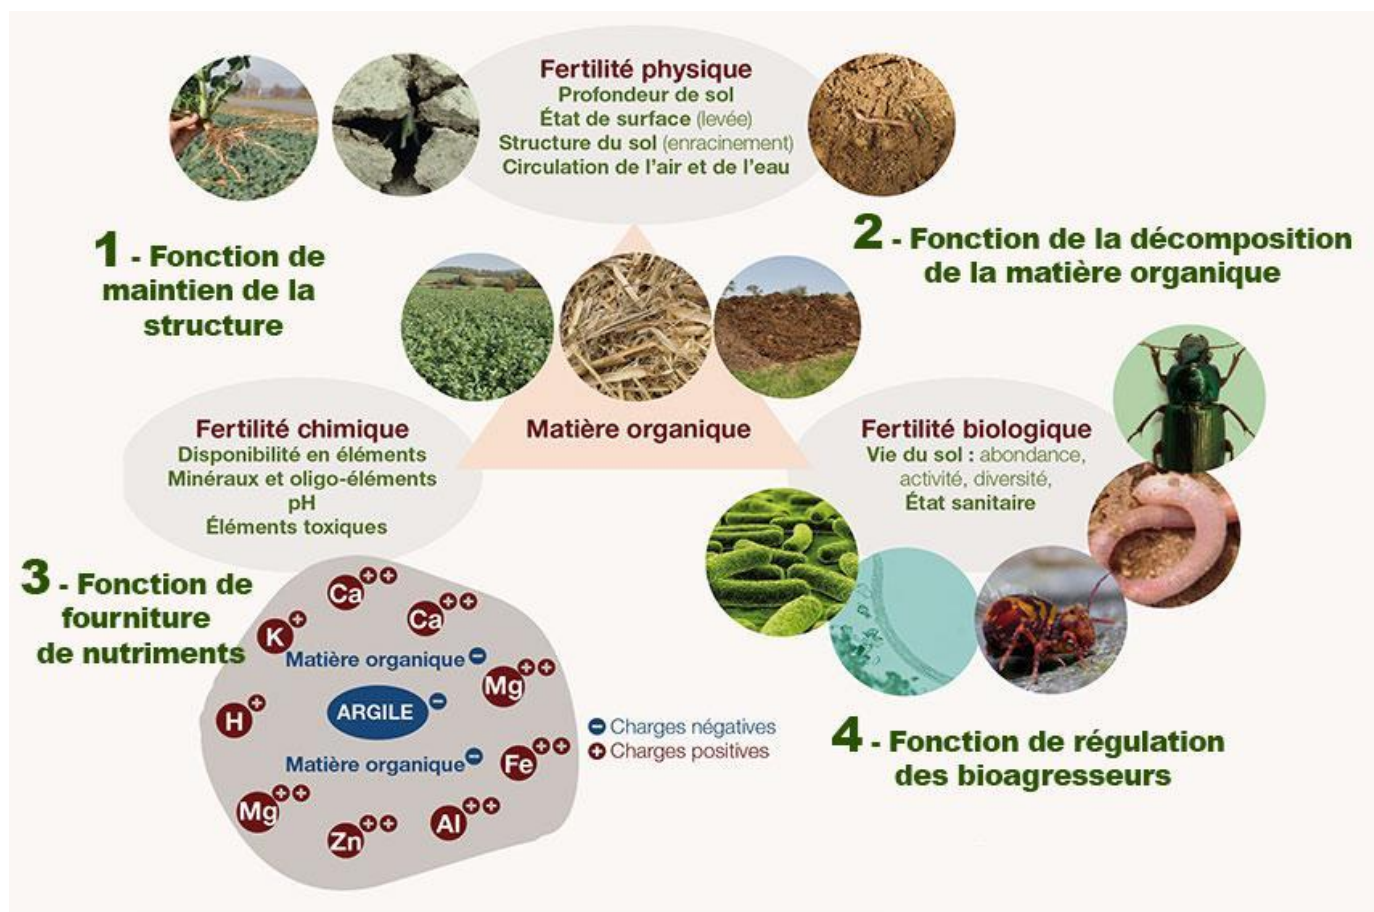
Fertilité physique
Profondeur de sol
État de surface (levée)
Structure du sol (enracinement)
Circulation de l'air et de l'eau

1 - Fonction de maintien de la structure

2 - Fonction de la décomposition de la matière organique

Matière organique

Fertilité chimique
Disponibilité en éléments
Minéraux et oligo-éléments
pH
Éléments toxiques

Fertilité biologique
Vie du sol : abondance, activité, diversité,
État sanitaire

3 - Fonction de fourniture de nutriments

$Ca^{++}$ $Ca^{++}$ $K^{+}$
Matière organique⊖
$Mg^{++}$
$H^{+}$
ARGILE⊖
Matière organique⊖
$Fe^{++}$
$Mg^{++}$ $Zn^{++}$ $Al^{++}$

⊖ Charges négatives
⊕ Charges positives

4 - Fonction de régulation des bioagresseurs